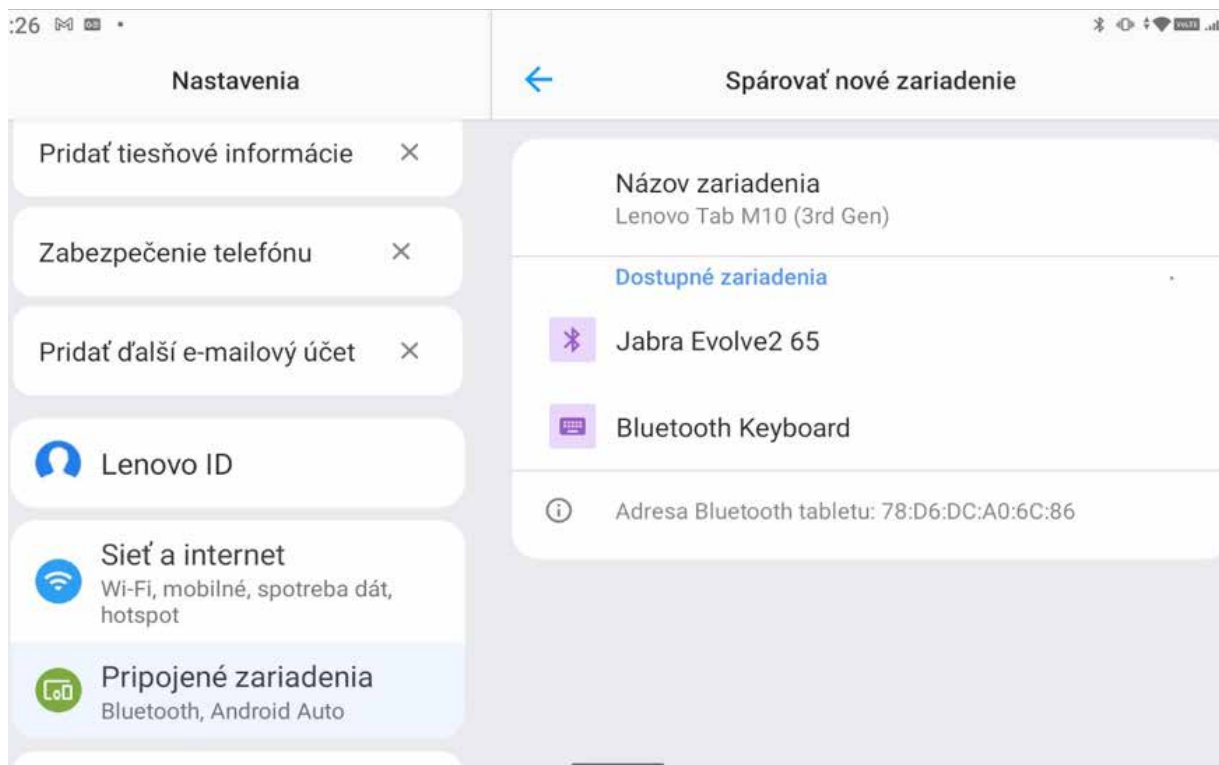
:26

Nastavenia

Pridať tiesňové informácie ×

Zabezpečenie telefónu ×

Pridať ďalší e-mailový účet ×

Lenovo ID

Sieť a internet
Wi-Fi, mobilné, spotreba dát, hotspot

Pripojené zariadenia
Bluetooth, Android Auto

←

Spárovať nové zariadenie

Názov zariadenia
Lenovo Tab M10 (3rd Gen)

Dostupné zariadenia

Jabra Evolve2 65

Bluetooth Keyboard

Adresa Bluetooth tabletu: 78:D6:DC:A0:6C:86